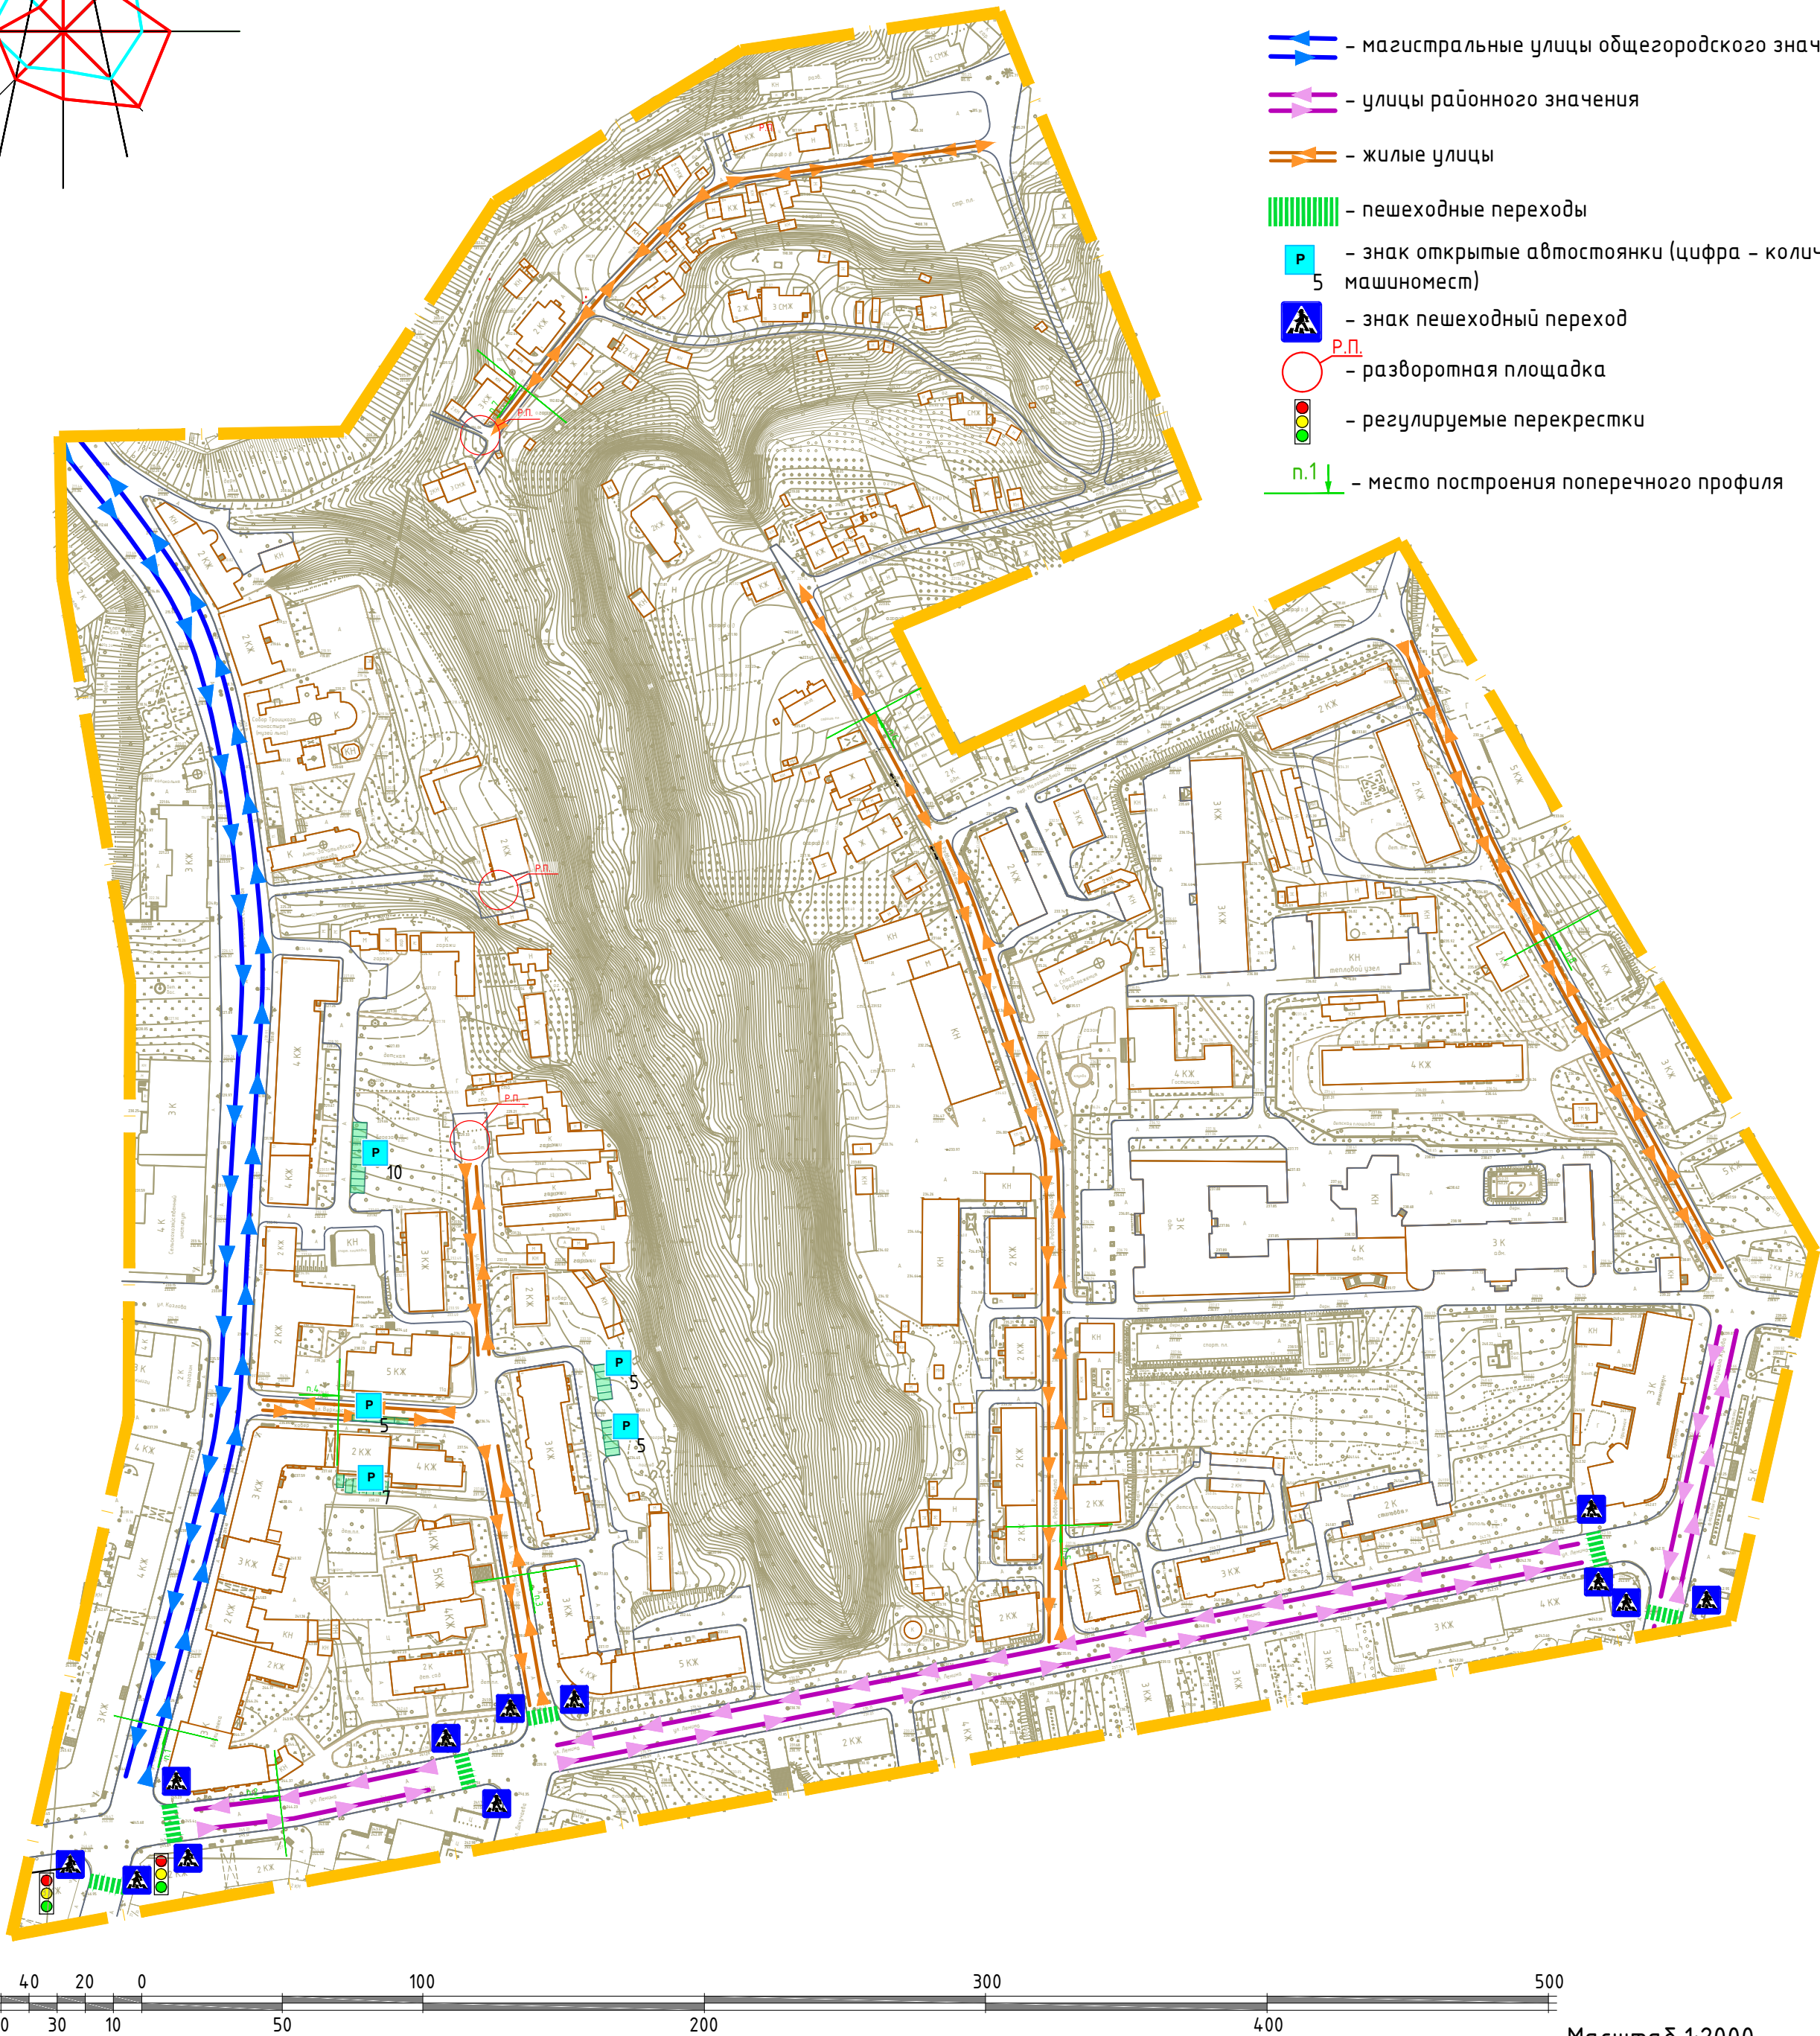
– магистральные улицы общегородского знач
– улицы районного значения
– жилые улицы
– пешеходные переходы
P 5 – знак открытые автостоянки (цифра – колич машиномест)
– знак пешеходный переход
Р.П. – разворотная площадка
– регулируемые перекрестки
п.1 – место построения поперечного профиля

Р.П.
Р.П.
Р.П.
Р.П.
P 10
P 5
P 5
P 5
P 7

40 20 0 100 300 500
30 10 50 200 400
Масштаб 1:2000